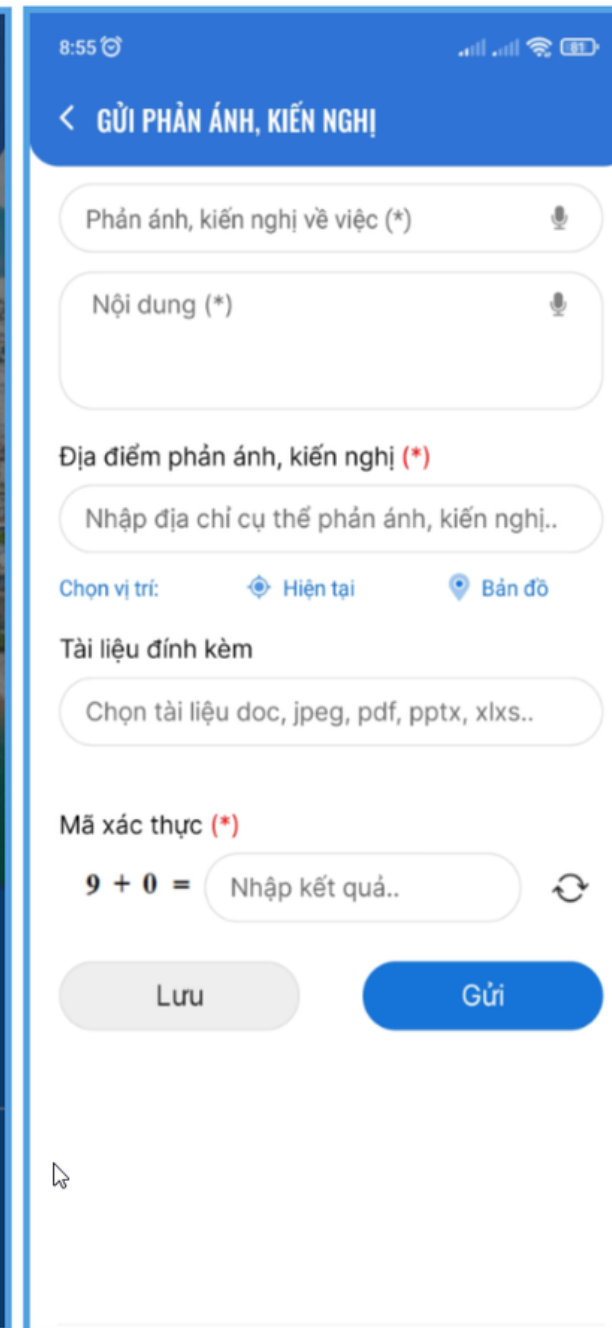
8:55

81

GỬI PHẢN ÁNH, KIẾN NGHỊ

Phản ánh, kiến nghị về việc (*)

Nội dung (*)

Địa điểm phản ánh, kiến nghị (*)

Nhập địa chỉ cụ thể phản ánh, kiến nghị..

Chọn vị trí: Hiện tại Bản đồ

Tài liệu đính kèm

Chọn tài liệu doc, jpeg, pdf, pptx, xlxs..

Mã xác thực (*)

$9 + 0 =$ Nhập kết quả..

Lưu

Gửi